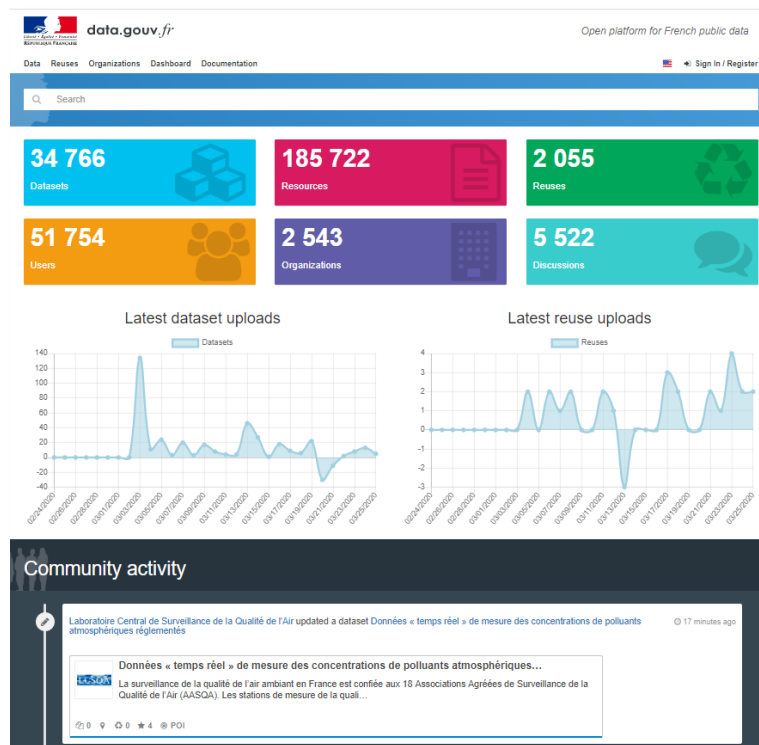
Liberté • Égalité • Fraternité
RÉPUBLIQUE FRANÇAISE

data.gouv.fr

Open platform for French public data

Data Reuses Organizations Dashboard Documentation

Sign In / Register

Search

34 766
Datasets

185 722
Resources

2 055
Reuses

51 754
Users

2 543
Organizations

5 522
Discussions

Latest dataset uploads

Datasets

140
120
100
80
60
40
20
0
-20
-40

02/24/2020 02/26/2020 02/28/2020 03/01/2020 03/03/2020 03/05/2020 03/07/2020 03/09/2020 03/11/2020 03/13/2020 03/15/2020 03/17/2020 03/19/2020 03/21/2020 03/23/2020 03/25/2020

Latest reuse uploads

Reuses

4
3
2
1
0
-1
-2
-3

02/24/2020 02/26/2020 02/28/2020 03/01/2020 03/03/2020 03/05/2020 03/07/2020 03/09/2020 03/11/2020 03/13/2020 03/15/2020 03/17/2020 03/19/2020 03/21/2020 03/23/2020 03/25/2020

Community activity

Laboratoire Central de Surveillance de la Qualité de l'Air updated a dataset Données « temps réel » de mesure des concentrations de polluants atmosphériques réglementés

17 minutes ago

Données « temps réel » de mesure des concentrations de polluants atmosphériques...

La surveillance de la qualité de l'air ambiant en France est confiée aux 18 Associations Agréées de Surveillance de la Qualité de l'Air (AASQA). Les stations de mesure de la quali...

0 0 4 POI